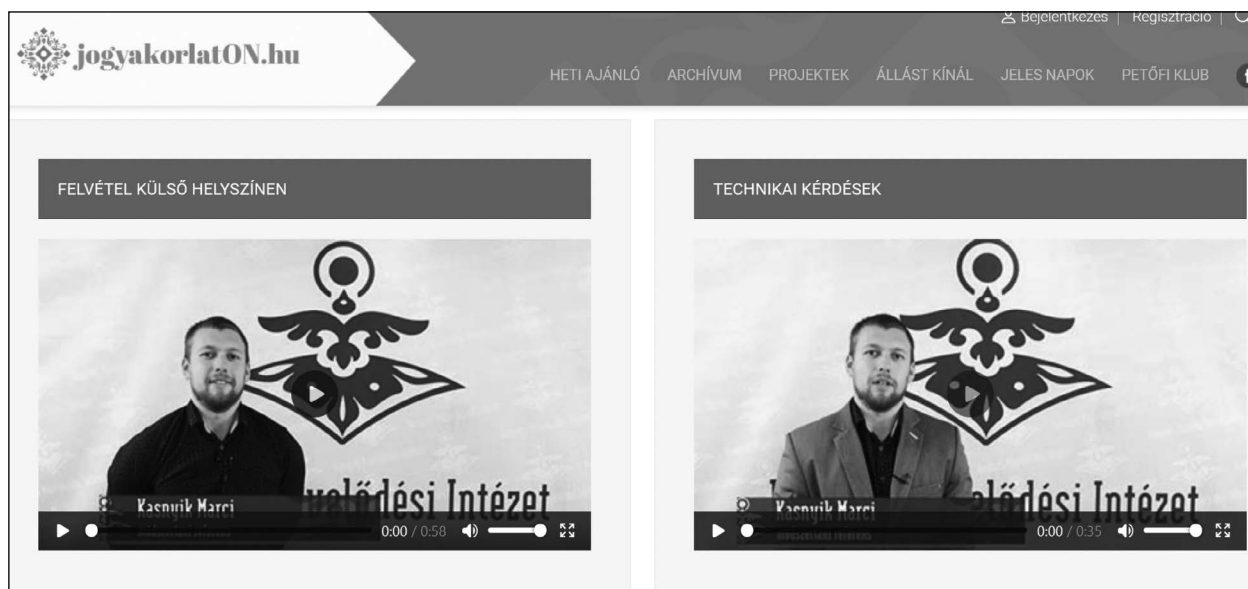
jogyakorlatON.hu

Bejelentkezés | Regisztráció

HETI AJÁNLÓ ARCHÍVUM PROJEKTEK ÁLLÁST KÍNÁL JELES NAPOK PETŐFI KLUB

FELVÉTEL KÜLSŐ HELYSZÍNEN

Kaspyik Marci
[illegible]velődési Intézet
0:00 / 0:58

TECHNIKAI KÉRDÉSEK

Kaspyik Marci
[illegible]lődési Intézet
0:00 / 0:35